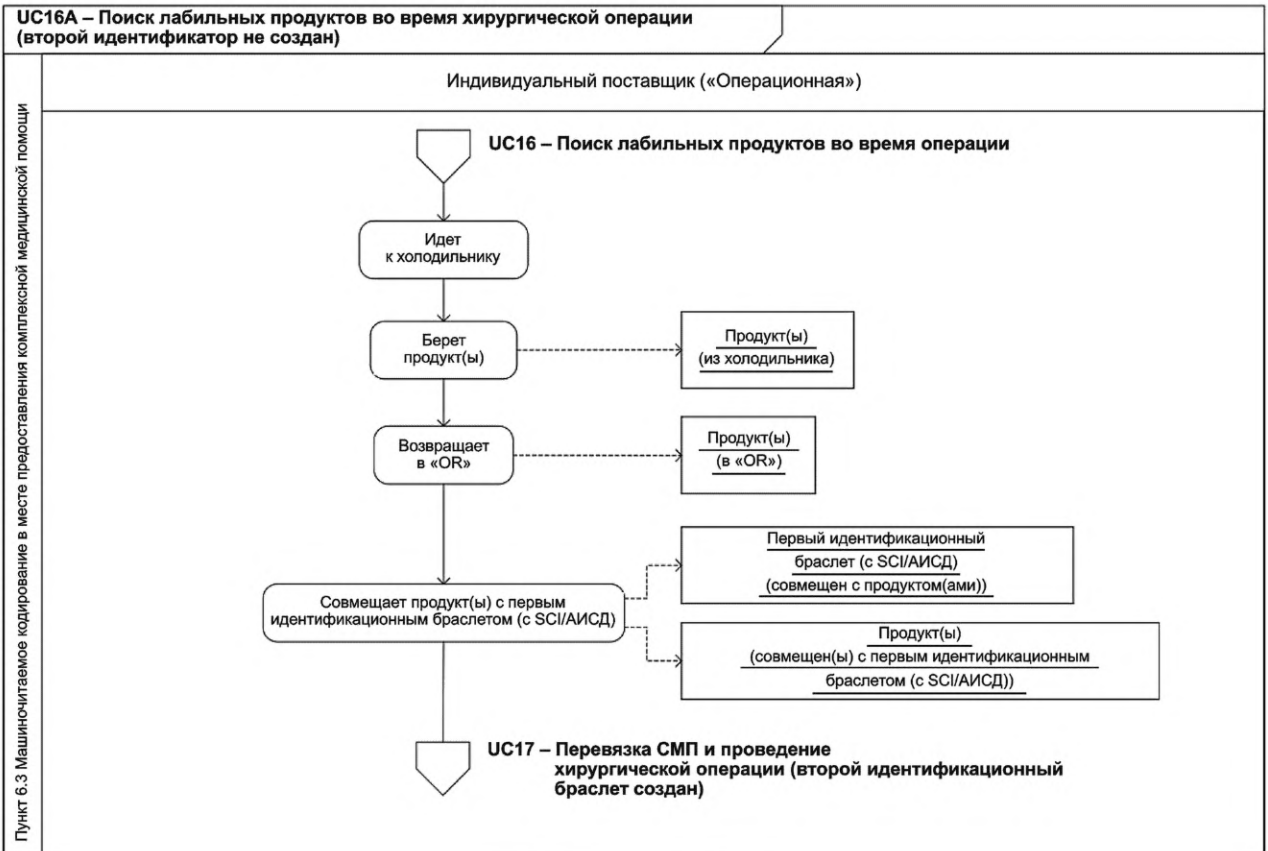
UC16A – Поиск лабильных продуктов во время хирургической операции (второй идентификатор не создан)

Индивидуальный поставщик («Операционная»)

Пункт 6.3 Машиночитаемое кодирование в месте предоставления комплексной медицинской помощи

UC16 – Поиск лабильных продуктов во время операции

Идет к холодильнику

Берет продукт(ы)

Продукт(ы)
(из холодильника)

Возвращает в «OR»

Продукт(ы)
(в «OR»)

Совмещает продукт(ы) с первым идентификационным браслетом (с SCI/АИСД)

Первый идентификационный браслет (с SCI/АИСД)
(совмещен с продуктом(ами))

Продукт(ы)
(совмещен(ы) с первым идентификационным браслетом (с SCI/АИСД))

UC17 – Перевязка СМП и проведение хирургической операции (второй идентификационный браслет создан)